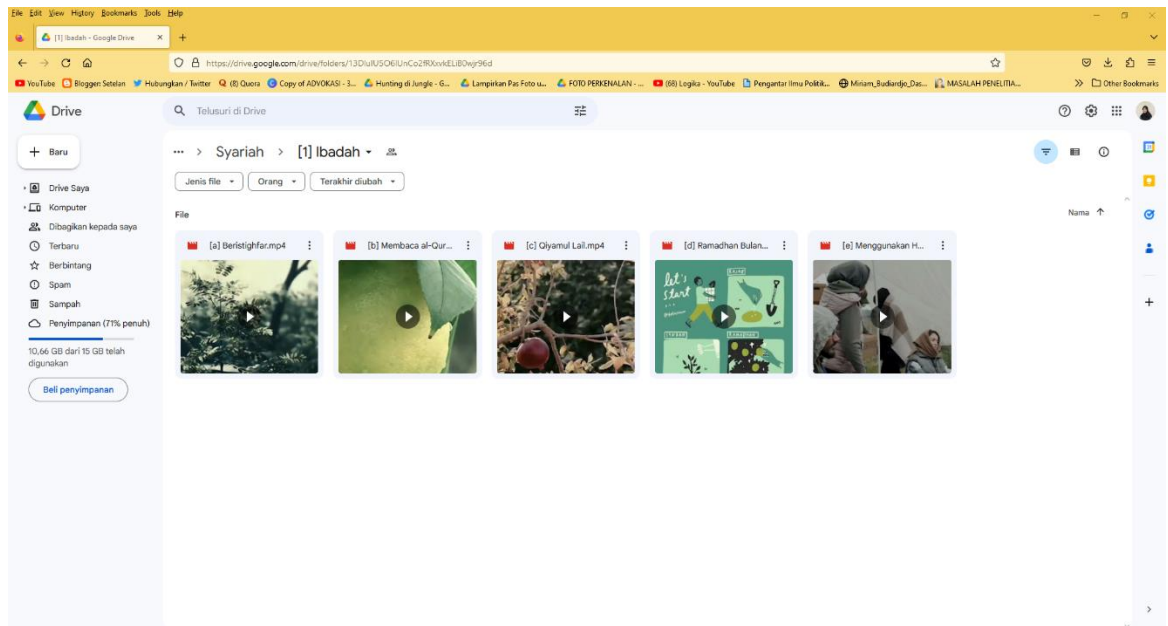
File Edit View History Bookmarks Tools Help

[1] Ibadah - Google Drive

https://drive.google.com/drive/folders/13DIulUSO6IUnCo2fRXxvkELiB0wjr96d

YouTube | Blogger: Setelan | Hubungkan / Twitter | (8) Quora | Copy of ADVOKASI - 3... | Hunting di Jungle - G... | Lampirkan Pas Foto u... | FOTO PERKENALAN - ... | (68) Logika - YouTube | Pengantar Ilmu Politik... | Miriam_Budiardjo_Das... | MASALAH PENELITIA... | Other Bookmarks

Drive

Telusuri di Drive

Baru

Drive Saya
Komputer
Dibagikan kepada saya
Terbaru
Berbintang
Spam
Sampah
Penyimpanan (71% penuh)

10,66 GB dari 15 GB telah digunakan

Beli penyimpanan

... > Syariah > [1] Ibadah

Jenis file | Orang | Terakhir diubah

File

Nama

[a] Beristighfar.mp4
[b] Membaca al-Qur...
[c] Qiyamul Lail.mp4
[d] Ramadhan Bulan...
[e] Menggunakan H...

let's start